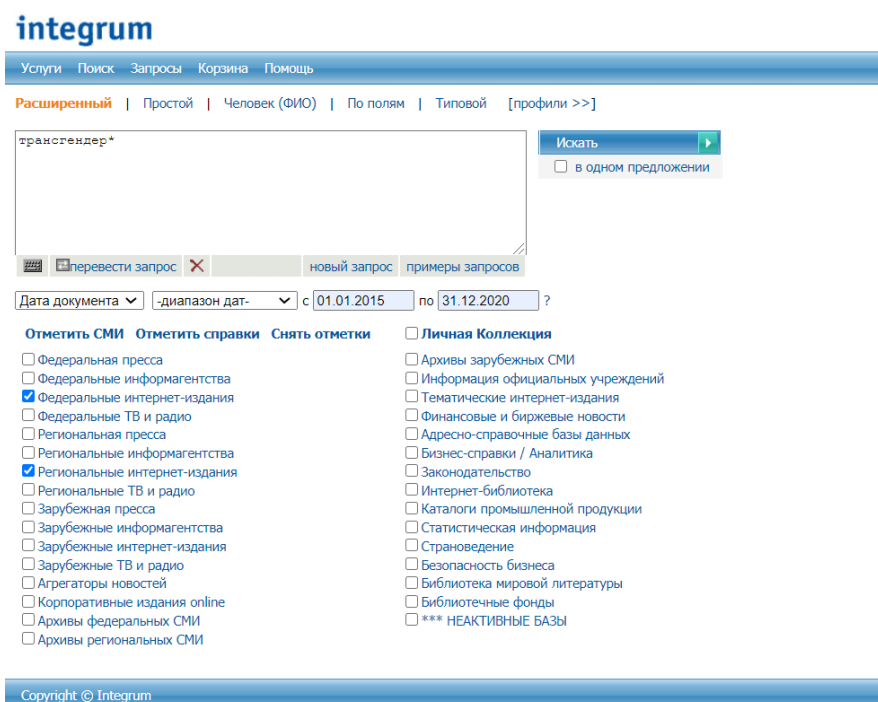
integrum

Услуги Поиск Запросы Корзина Помощь

Расширенный | Простой | Человек (ФИО) | По полям | Типовой [профили >>]

трансгендер*

Искать

в одном предложении

перевести запрос новый запрос примеры запросов

Дата документа -диапазон дат- с 01.01.2015 по 31.12.2020 ?

Отметить СМИ Отметить справки Снять отметки

Федеральная пресса
Федеральные информагентства
Федеральные интернет-издания
Федеральные ТВ и радио
Региональная пресса
Региональные информагентства
Региональные интернет-издания
Региональные ТВ и радио
Зарубежная пресса
Зарубежные информагентства
Зарубежные интернет-издания
Зарубежные ТВ и радио
Агрегаторы новостей
Корпоративные издания online
Архивы федеральных СМИ
Архивы региональных СМИ

Личная Коллекция

Архивы зарубежных СМИ
Информация официальных учреждений
Тематические интернет-издания
Финансовые и биржевые новости
Адресно-справочные базы данных
Бизнес-справки / Аналитика
Законодательство
Интернет-библиотека
Каталоги промышленной продукции
Статистическая информация
Страноведение
Безопасность бизнеса
Библиотека мировой литературы
Библиотечные фонды
*** НЕАКТИВНЫЕ БАЗЫ

Copyright © Integrum